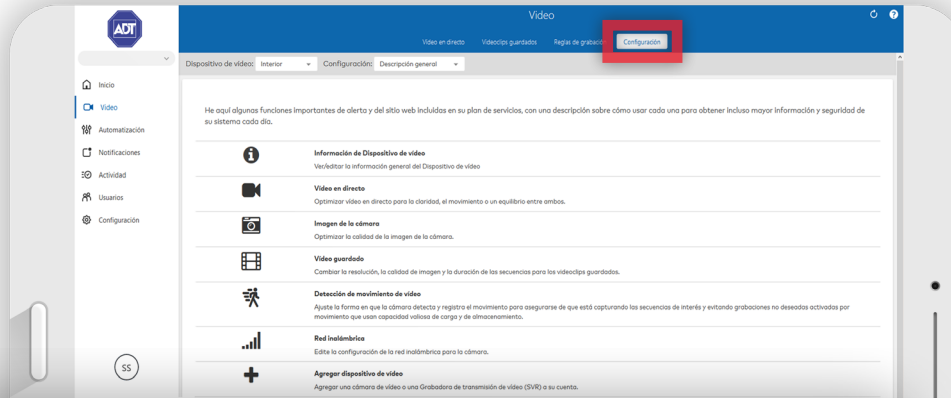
ADT

Video

Video en directo Videoclips guardados Reglas de grabació Configuración

Dispositivo de vídeo: Interior Configuración: Descripción general

Inicio
Video
Automatización
Notificaciones
Actividad
Usuarios
Configuración

SS

He aquí algunas funciones importantes de alerta y del sitio web incluidas en su plan de servicios, con una descripción sobre cómo usar cada una para obtener incluso mayor información y seguridad de su sistema cada día.

Información de Dispositivo de vídeo
Ver/editar la información general del Dispositivo de vídeo

Video en directo
Optimizar vídeo en directo para la claridad, el movimiento o un equilibrio entre ambos.

Imagen de la cámara
Optimizar la calidad de la imagen de la cámara.

Video guardado
Cambiar la resolución, la calidad de imagen y la duración de las secuencias para los videoclips guardados.

Detección de movimiento de vídeo
Ajuste la forma en que la cámara detecta y registra el movimiento para asegurarse de que está capturando las secuencias de interés y evitando grabaciones no deseadas activadas por movimiento que usan capacidad valiosa de carga y de almacenamiento.

Red inalámbrica
Edite la configuración de la red inalámbrica para la cámara.

Agregar dispositivo de vídeo
Agregar una cámara de vídeo o una Grabadora de transmisión de vídeo (SVR) a su cuenta.